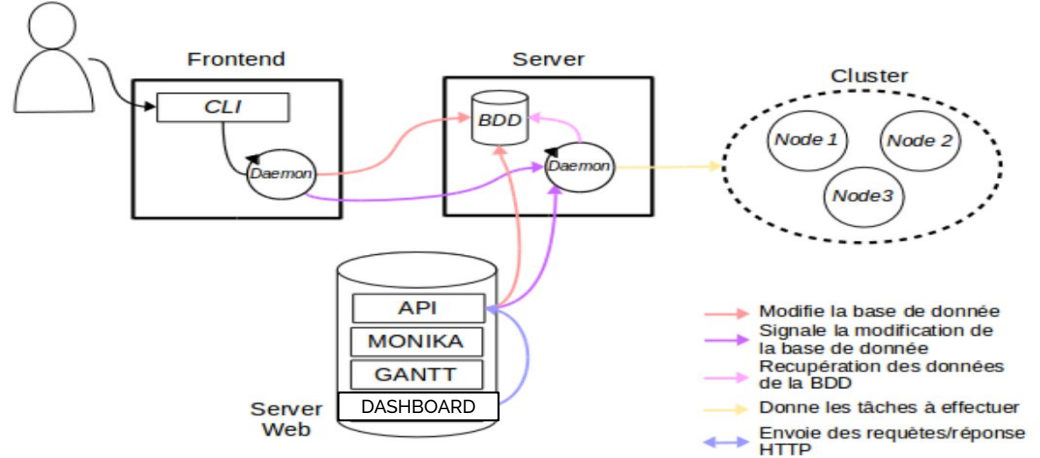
Frontend

CLI

Daemon

Server

BDD

Daemon

Cluster

Node 1

Node 2

Node3

API

MONIKA

GANTT

DASHBOARD

Server Web

Modifie la base de donnée

Signale la modification de la base de donnée

Recupération des données de la BDD

Donne les tâches à effectuer

Envoie des requêtes/réponse HTTP